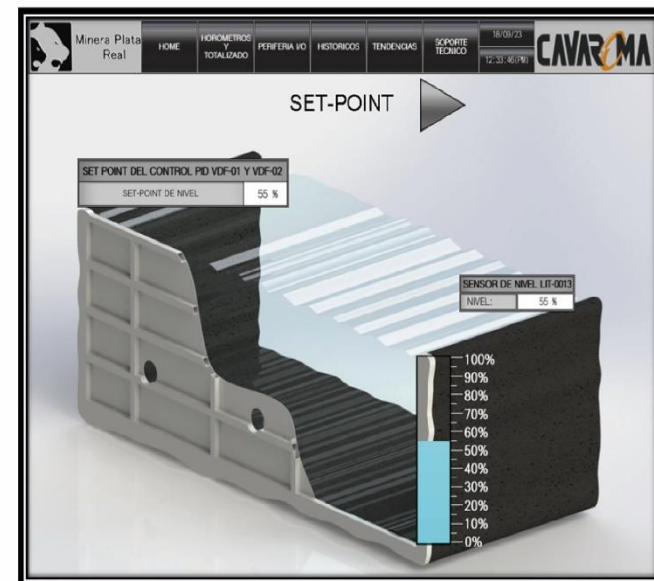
Minera Plata Real

HOME

HOROMETROS Y TOTALIZADO

PERIFERIA I/O

HISTORICOS

TENDENCIAS

SOPORTE TECNICO

18/09/23

12:33:46PM

CAVAROMA

SET-POINT

SET POINT DEL CONTROL PID VDF-01 Y VDF-02

SET-POINT DE NIVEL 55 %

SENSOR DE NIVEL LIT-0013

NIVEL: 55 %

100%
90%
80%
70%
60%
50%
40%
30%
20%
10%
0%